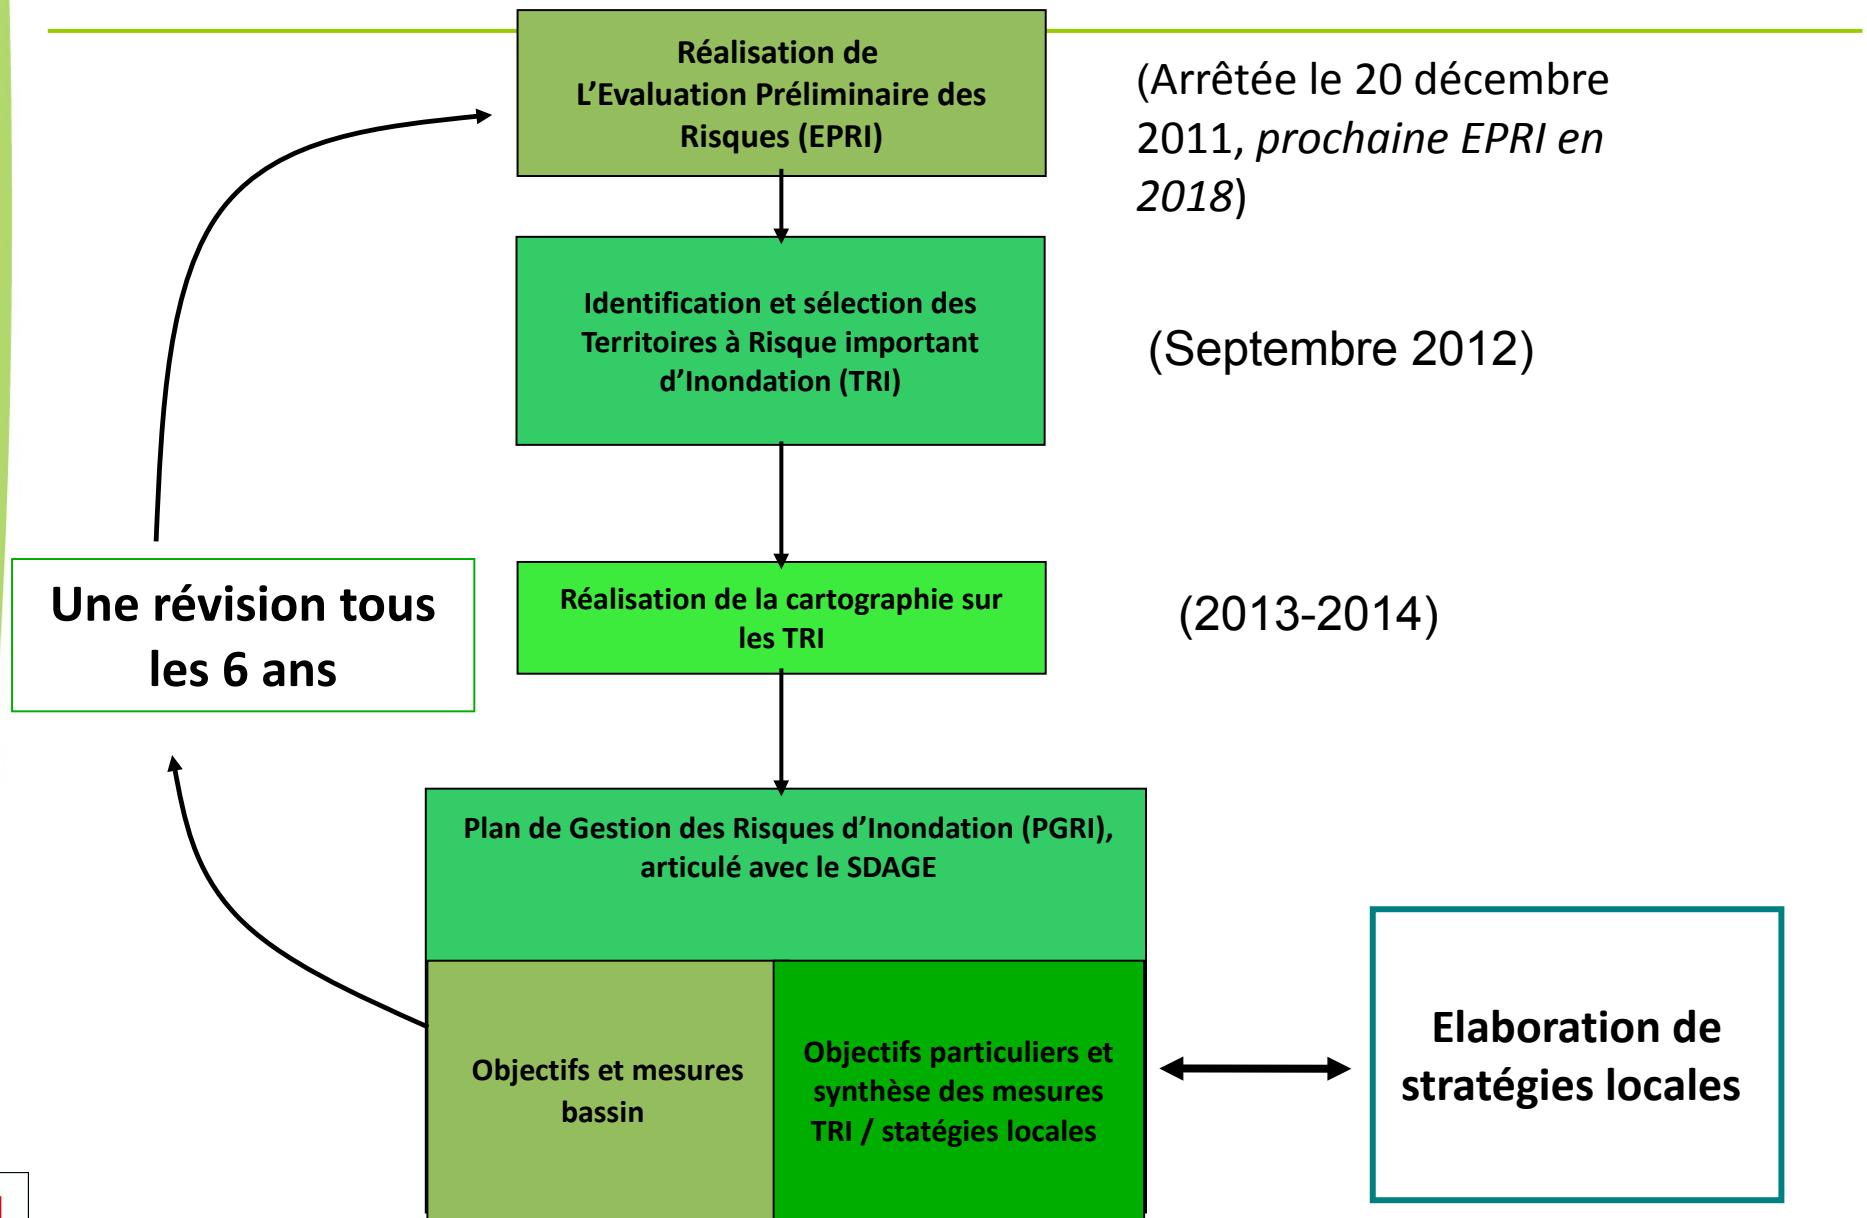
Réalisation de L'Evaluation Préliminaire des Risques (EPRI)

(Arrêtée le 20 décembre 2011, *prochaine EPRI en 2018*)

Identification et sélection des Territoires à Risque important d'Inondation (TRI)

(Septembre 2012)

Une révision tous les 6 ans

Réalisation de la cartographie sur les TRI

(2013-2014)

Plan de Gestion des Risques d'Inondation (PGRI), articulé avec le SDAGE

Objectifs et mesures bassin

Objectifs particuliers et synthèse des mesures TRI / statégies locales

Elaboration de stratégies locales